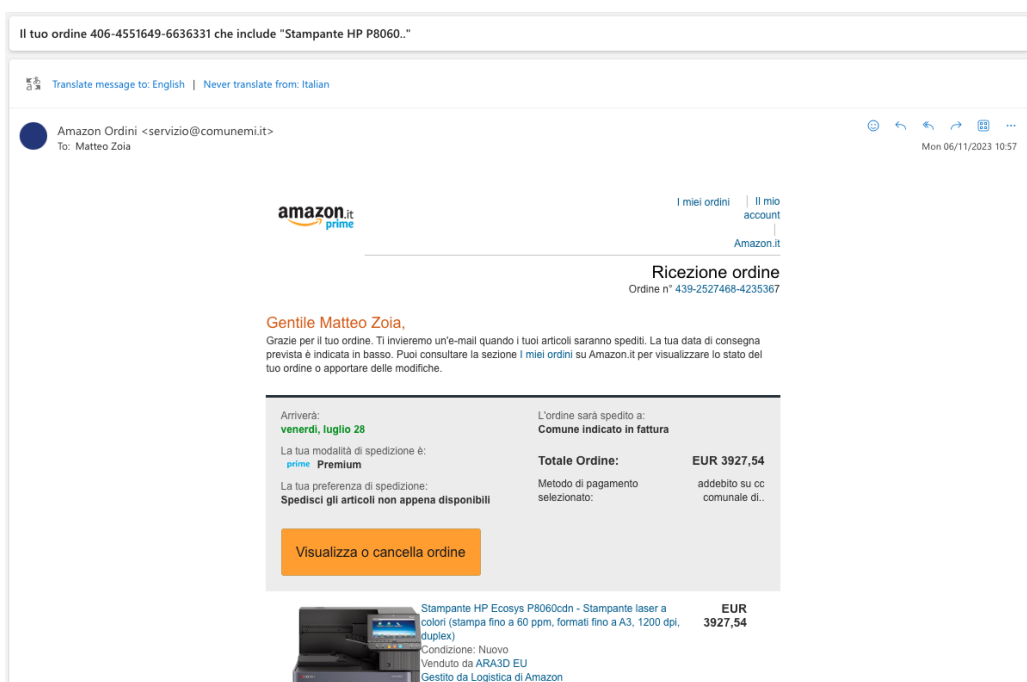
Il tuo ordine 406-4551649-6636331 che include "Stampante HP P8060.."

Translate message to: English | Never translate from: Italian

Amazon Ordini <servizio@comunemi.it>
To: Matteo Zoia

Mon 06/11/2023 10:57

amazon.it prime

I miei ordini | Il mio account | Amazon.it

Ricezione ordine
Ordine n° 439-2527468-4235367

Gentile Matteo Zoia,
Grazie per il tuo ordine. Ti invieremo un'e-mail quando i tuoi articoli saranno spediti. La tua data di consegna prevista è indicata in basso. Puoi consultare la sezione I miei ordini su Amazon.it per visualizzare lo stato del tuo ordine o apportare delle modifiche.

Arriverà:
venerdì, luglio 28

La tua modalità di spedizione è:
prime Premium

La tua preferenza di spedizione:
Spedisci gli articoli non appena disponibili

L'ordine sarà spedito a:
Comune indicato in fattura

Totale Ordine: EUR 3927,54

Metodo di pagamento selezionato: addebito su cc comunale di..

Visualizza o cancella ordine

Stampante HP Ecosys P8060cdn - Stampante laser a colori (stampa fino a 60 ppm, formati fino a A3, 1200 dpi, duplex)
Condizione: Nuovo
Venduto da ARA3D EU
Gestito da Logistica di Amazon

EUR 3927,54